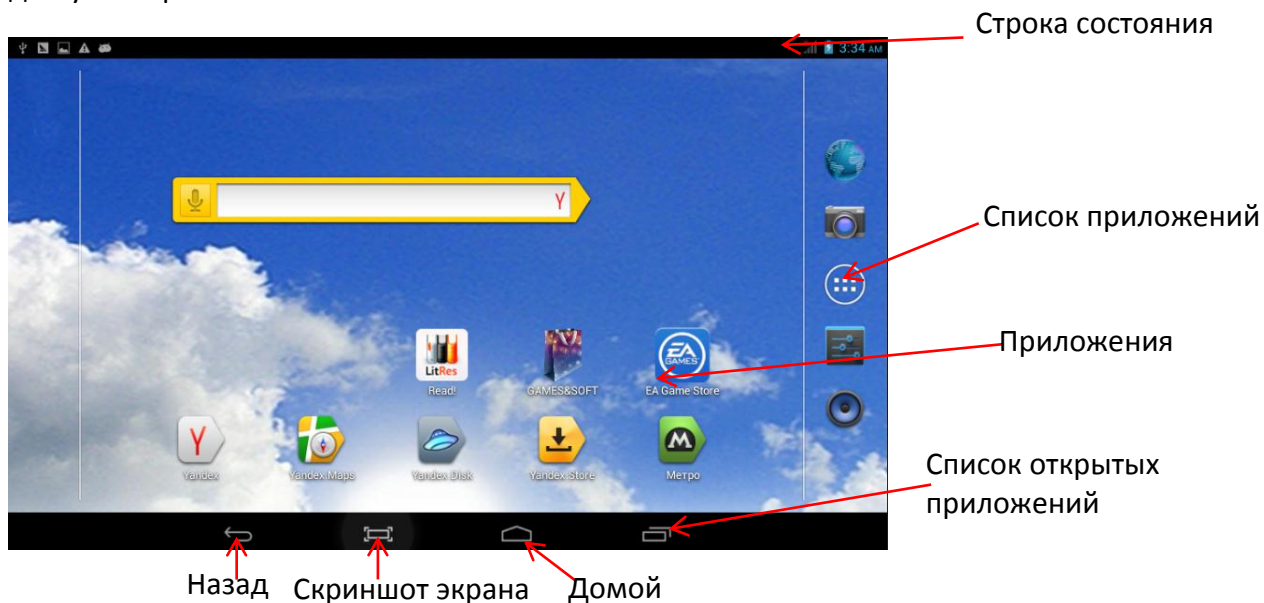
Строка состояния

3:34 AM

Список приложений

Приложения

LitRes
Read!

GAMES&SOFT

EA GAMES
EA Game Store

Yandex

Yandex Maps

Yandex Disk

Yandex Store

Метро

Список открытых приложений

Назад

Скриншот экрана

Домой